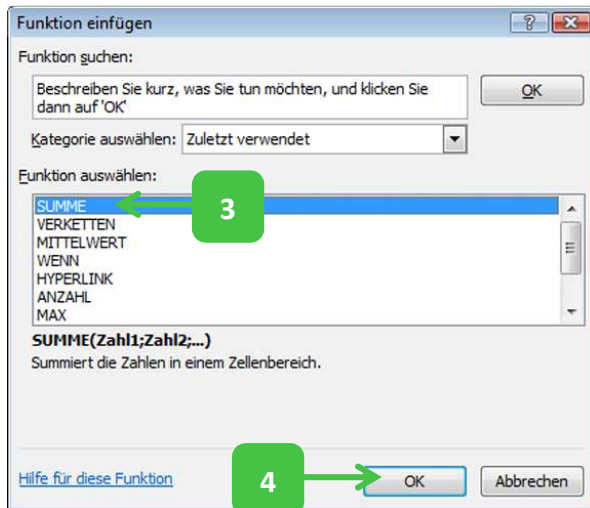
Funktion einfügen

?

Funktion suchen:

Beschreiben Sie kurz, was Sie tun möchten, und klicken Sie dann auf 'OK'

OK

Kategorie auswählen: Zuletzt verwendet

Funktion auswählen:

SUMME
VERKETTEN
MITTELWERT
WENN
HYPERLINK
ANZAHL
MAX

3

SUMME(Zahl1;Zahl2;...)
Summiert die Zahlen in einem Zellenbereich.

Hilfe für diese Funktion

4

OK

Abbrechen